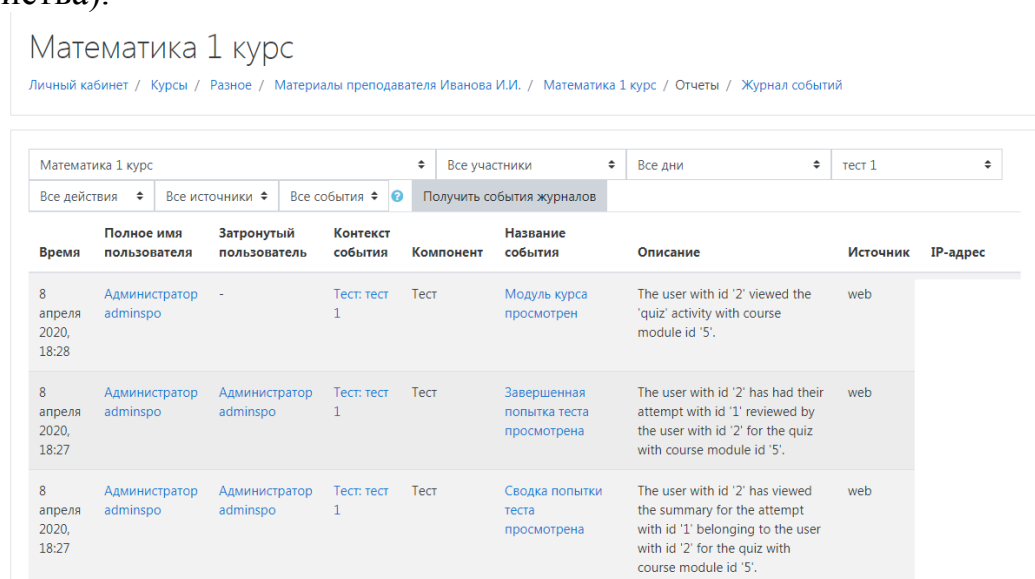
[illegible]иства).

Математика 1 курс

Личный кабинет / Курсы / Разное / Материалы преподавателя Иванова И.И. / Математика 1 курс / Отчеты / Журнал событий

Математика 1 курс | Все участники | Все дни | тест 1

Все действия | Все источники | Все события | Получить события журналов

| Время | Полное имя пользователя | Затронутый пользователь | Контекст события | Компонент | Название события | Описание | Источник | IP-адрес |
|---|---|---|---|---|---|---|---|---|
| 8 апреля 2020, 18:28 | Администратор adminspo | - | Тест: тест 1 | Тест | Модуль курса просмотрен | The user with id '2' viewed the 'quiz' activity with course module id '5'. | web | |
| 8 апреля 2020, 18:27 | Администратор adminspo | Администратор adminspo | Тест: тест 1 | Тест | Завершенная попытка теста просмотрена | The user with id '2' has had their attempt with id '1' reviewed by the user with id '2' for the quiz with course module id '5'. | web | |
| 8 апреля 2020, 18:27 | Администратор adminspo | Администратор adminspo | Тест: тест 1 | Тест | Сводка попытки теста просмотрена | The user with id '2' has viewed the summary for the attempt with id '1' belonging to the user with id '2' for the quiz with course module id '5'. | web | |